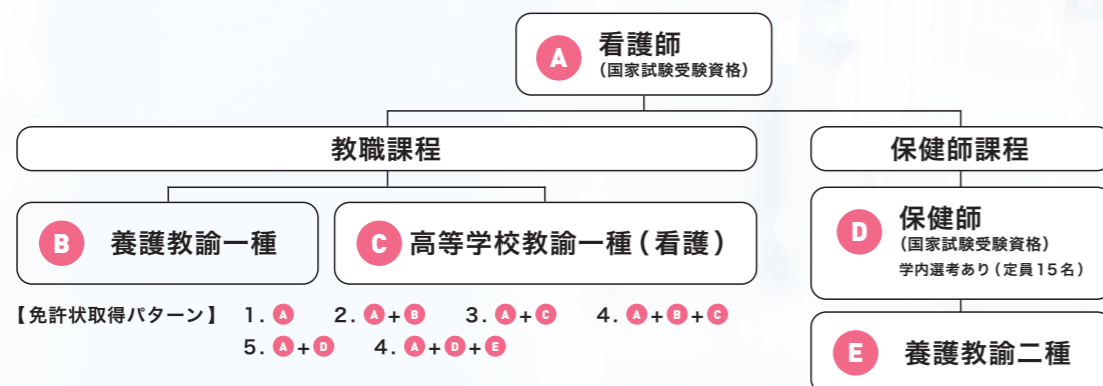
A 看護師
(国家試験受験資格)

教職課程

保健師課程

B 養護教諭一種

C 高等学校教諭一種(看護)

D 保健師
(国家試験受験資格)
学内選考あり(定員15名)

E 養護教諭二種

【免許状取得パターン】 1. A 2. A+B 3. A+C 4. A+B+C
5. A+D 4. A+D+E